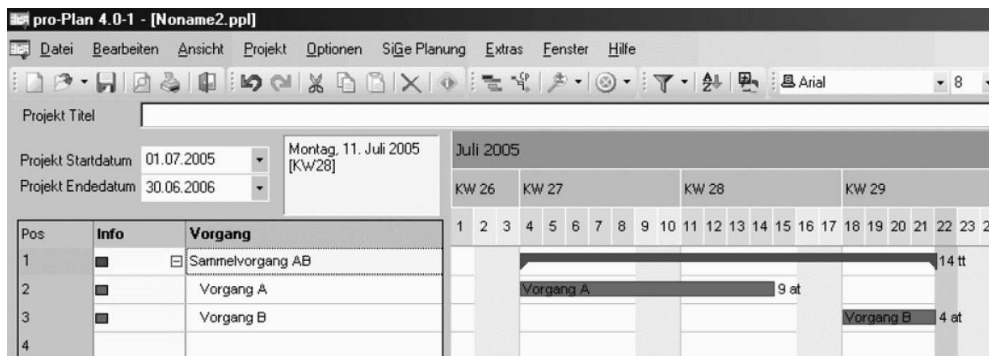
pro-Plan 4.0-1 - [Noname2.ppl]

Datei Bearbeiten Ansicht Projekt Optionen SiGe Planung Extras Fenster Hilfe

Arial 8

Projekt Titel

Projekt Startdatum 01.07.2005
Projekt Endedatum 30.06.2006

Montag, 11. Juli 2005 [KW28]

Juli 2005

KW 26 KW 27 KW 28 KW 29

1 2 3 4 5 6 7 8 9 10 11 12 13 14 15 16 17 18 19 20 21 22 23 2

| Pos | Info | Vorgang |
|---|---|---|
| 1 | | Sammelvorgang AB |
| 2 | | Vorgang A |
| 3 | | Vorgang B |
| 4 | | |

14 tt

Vorgang A 9 at

Vorgang B 4 at